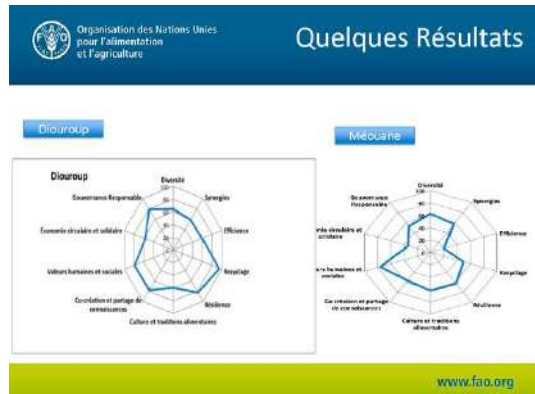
Organisation des Nations Unies pour l'alimentation et l'agriculture

Quelques Résultats

Diouroup

Méouane

Diouroup

Diversité
Synergies
Efficience
Recyclage
Résilience
Culture et traditions alimentaires
Co-création et partage de connaissances
Valeurs humaines et sociales
Economie circulaire et solidaire
Gouvernance Responsable

Diversité
Synergies
Efficience
Recyclage
Résilience
Culture et traditions alimentaires
Co-création et partage de connaissances
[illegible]s humaines et sociales
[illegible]mie circulaire et solidaire
Gouvernance Responsable

www.fao.org